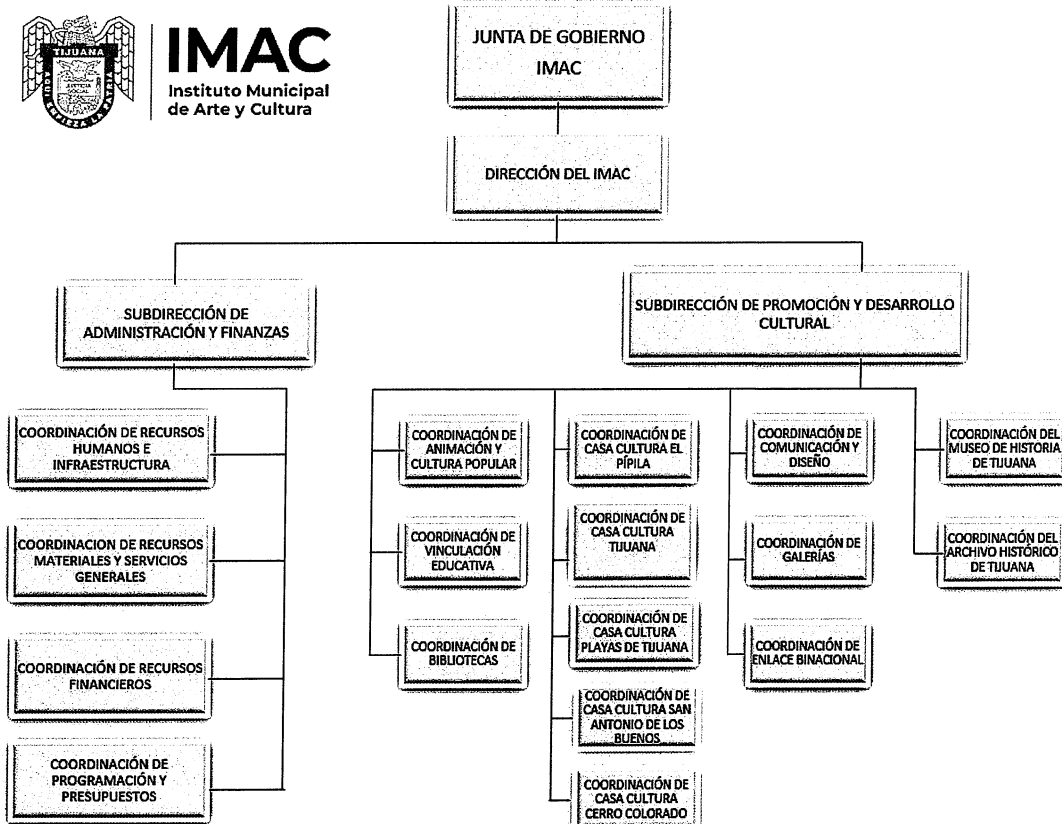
TIJUANA
JUSTICIA SOCIAL
AQUÍ EMPIEZA LA PATRIA

IMAC
Instituto Municipal de Arte y Cultura

JUNTA DE GOBIERNO IMAC

DIRECCIÓN DEL IMAC

SUBDIRECCIÓN DE ADMINISTRACIÓN Y FINANZAS

SUBDIRECCIÓN DE PROMOCIÓN Y DESARROLLO CULTURAL

COORDINACIÓN DE RECURSOS HUMANOS E INFRAESTRUCTURA

COORDINACION DE RECURSOS MATERIALES Y SERVICIOS GENERALES

COORDINACIÓN DE RECURSOS FINANCIEROS

COORDINACIÓN DE PROGRAMACIÓN Y PRESUPUESTOS

COORDINACIÓN DE ANIMACIÓN Y CULTURA POPULAR

COORDINACIÓN DE VINCULACIÓN EDUCATIVA

COORDINACIÓN DE BIBLIOTECAS

COORDINACIÓN DE CASA CULTURA EL PÍPILA

COORDINACIÓN DE CASA CULTURA TIJUANA

COORDINACIÓN DE CASA CULTURA PLAYAS DE TIJUANA

COORDINACIÓN DE CASA CULTURA SAN ANTONIO DE LOS BUENOS

COORDINACIÓN DE CASA CULTURA CERRO COLORADO

COORDINACIÓN DE COMUNICACIÓN Y DISEÑO

COORDINACIÓN DE GALERÍAS

COORDINACIÓN DE ENLACE BINACIONAL

COORDINACIÓN DEL MUSEO DE HISTORIA DE TIJUANA

COORDINACIÓN DEL ARCHIVO HISTÓRICO DE TIJUANA